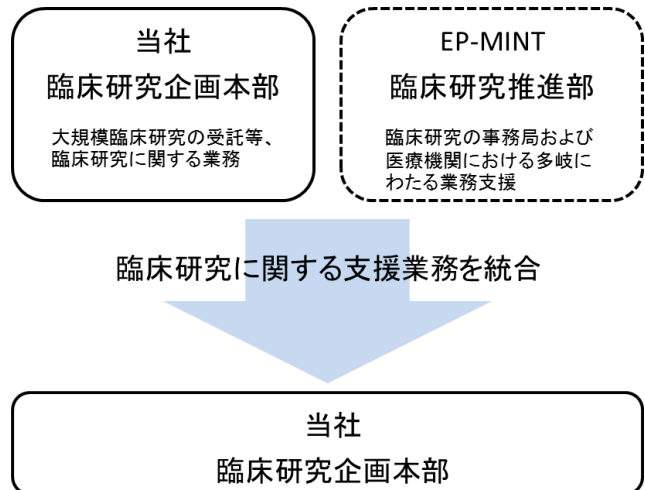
当社
臨床研究企画本部

大規模臨床研究の受託等、臨床研究に関する業務

EP-MINT
臨床研究推進部

臨床研究の事務局および医療機関における多岐にわたる業務支援

臨床研究に関する支援業務を統合

当社
臨床研究企画本部